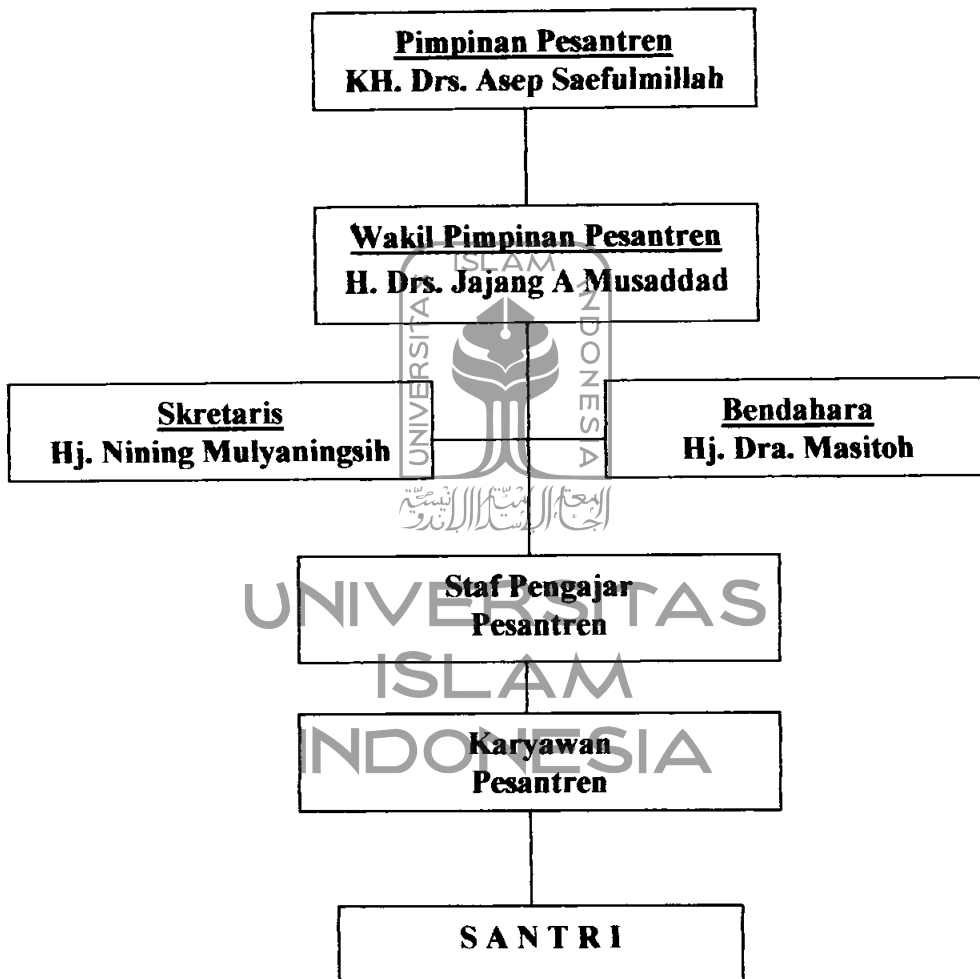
Pimpinan Pesantren
KH. Drs. Asep Saefulmillah

Wakil Pimpinan Pesantren
H. Drs. Jajang A Musaddad

Skretaris
Hj. Nining Mulyaningsih

Bendahara
Hj. Dra. Masitoh

Staf Pengajar
Pesantren

Karyawan
Pesantren

SANTRI

UNIVERSITAS ISLAM INDONESIA

UNIVERSITAS
ISLAM
INDONESIA